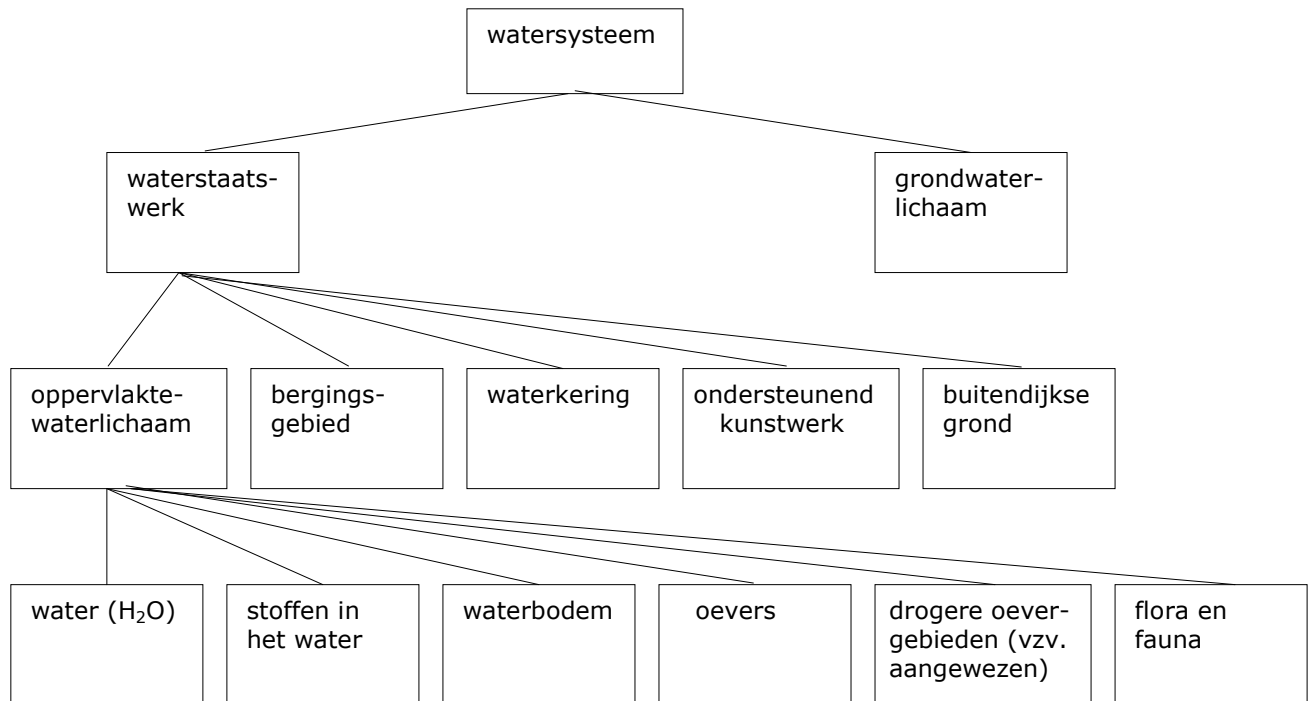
watersysteem

waterstaatswerk

grondwaterlichaam

oppervlaktewaterlichaam

bergingsgebied

waterkering

ondersteunend kunstwerk

buitendijkse grond

water ($H_2O$)

stoffen in het water

waterbodem

oevers

drogere oevergebieden (vzv. aangewezen)

flora en fauna